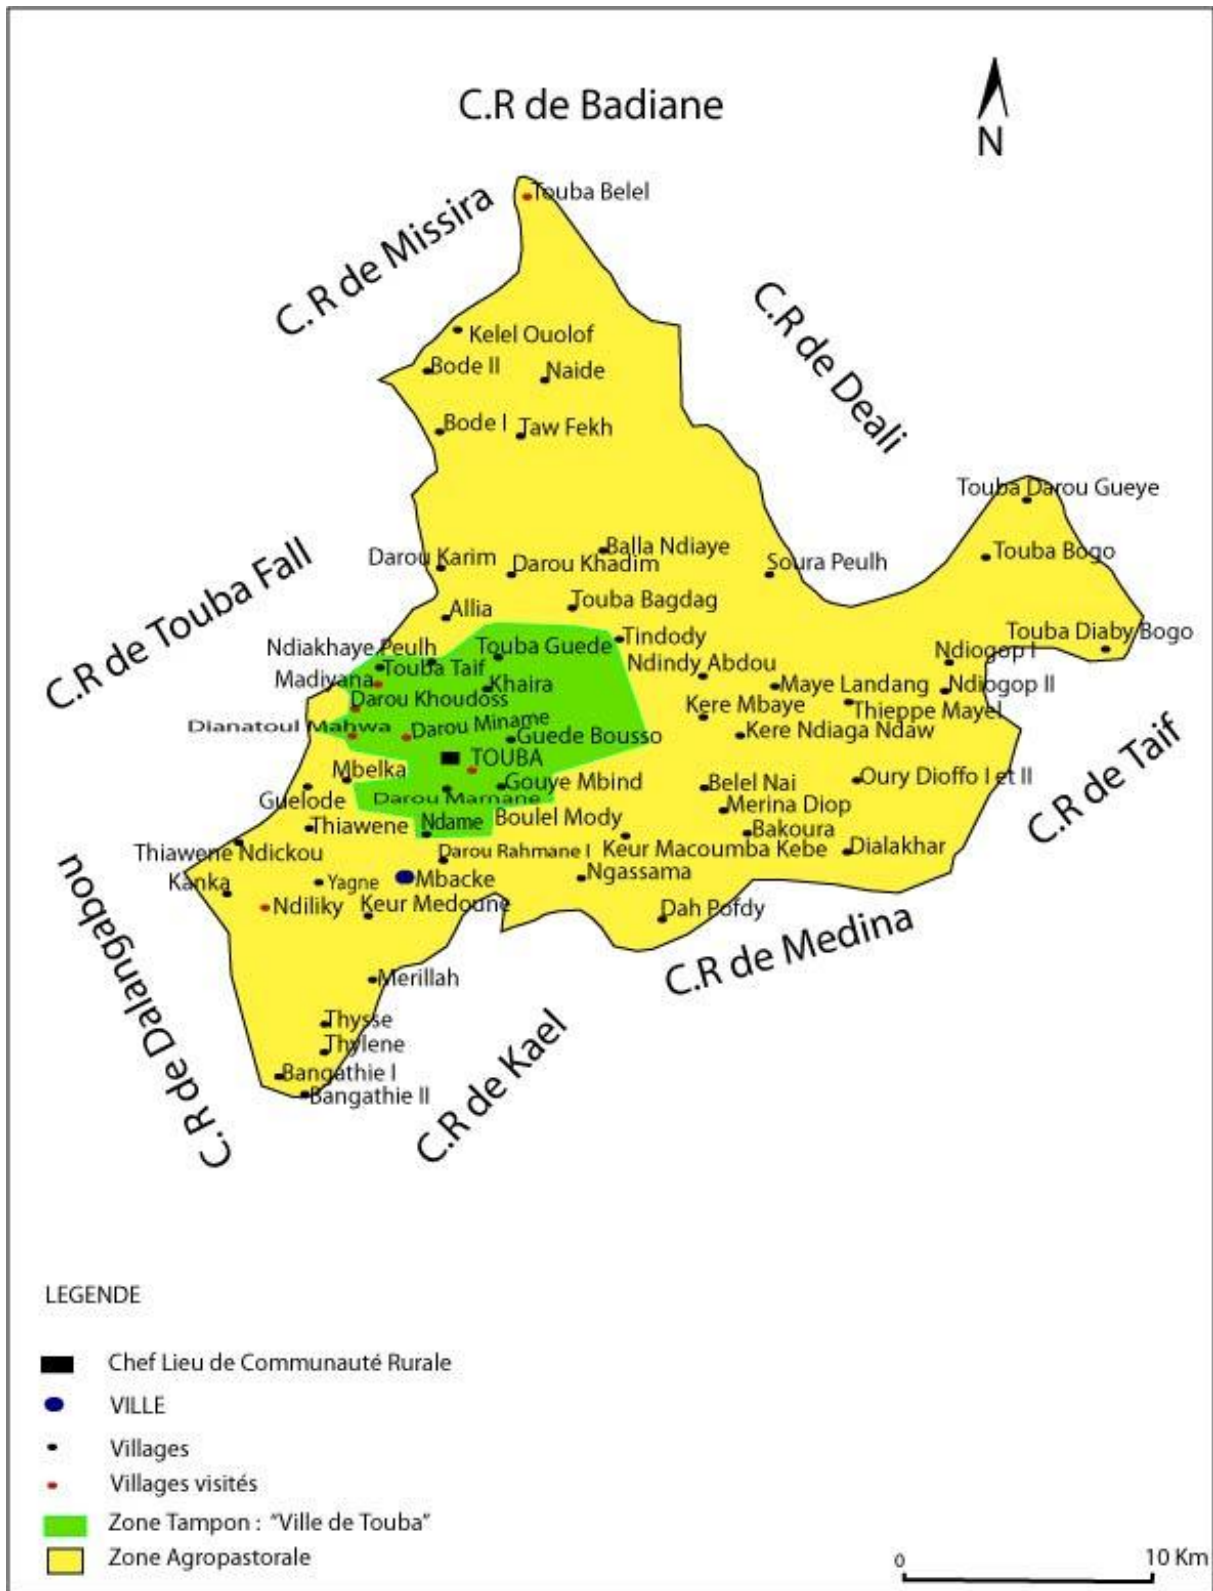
C.R de Badiane

N

C.R de Missira

Touba Belel

C.R de Deali

Kelel Ouolof
Bode II
Naide
Bode I
Taw Fekh

Touba Darou Gueye
Touba Bogo

C.R de Touba Fall

Darou Karim
Darou Khadim
Balla Ndiaye
Soura Peulh
Allia
Touba Bagdag
Touba Diaby Bogo
Ndiakhaye Peulh
Touba Guede
Tindody
Ndiogop I
Touba Taif
Ndindy Abdou
Madiyana
Khaira
Maye Landang
Ndiogop II
Darou Khoudoss
Kere Mbaye
Thieppe Mayel
Dianatoul Mahwa
Darou Miname
Guede Bousso
Kere Ndiaga Ndaw
TOUBA
Mbelka
Gouye Mbind
Belel Nai
Oury Dioffo I et II
C.R de Taif
Guelode
Darou Marnane
Merina Diop
Thiawene
Ndame
Boulel Mody
Bakoura
Thiawene Ndickou
Darou Rahmane I
Keur Macoumba Kebe
Dialakhar
Kanka
Yagne
Mbacke
Ngassama
Ndiliky
Keur Medoune
Dah Pofdy

C.R de Dalangabou

C.R de Medina

Merillah
Thysse
Thylene
Bangathie I
Bangathie II

C.R de Kael

LEGENDE

Chef Lieu de Communauté Rurale
VILLE
Villages
Villages visités
Zone Tampon : "Ville de Touba"
Zone Agropastorale

0
10 Km